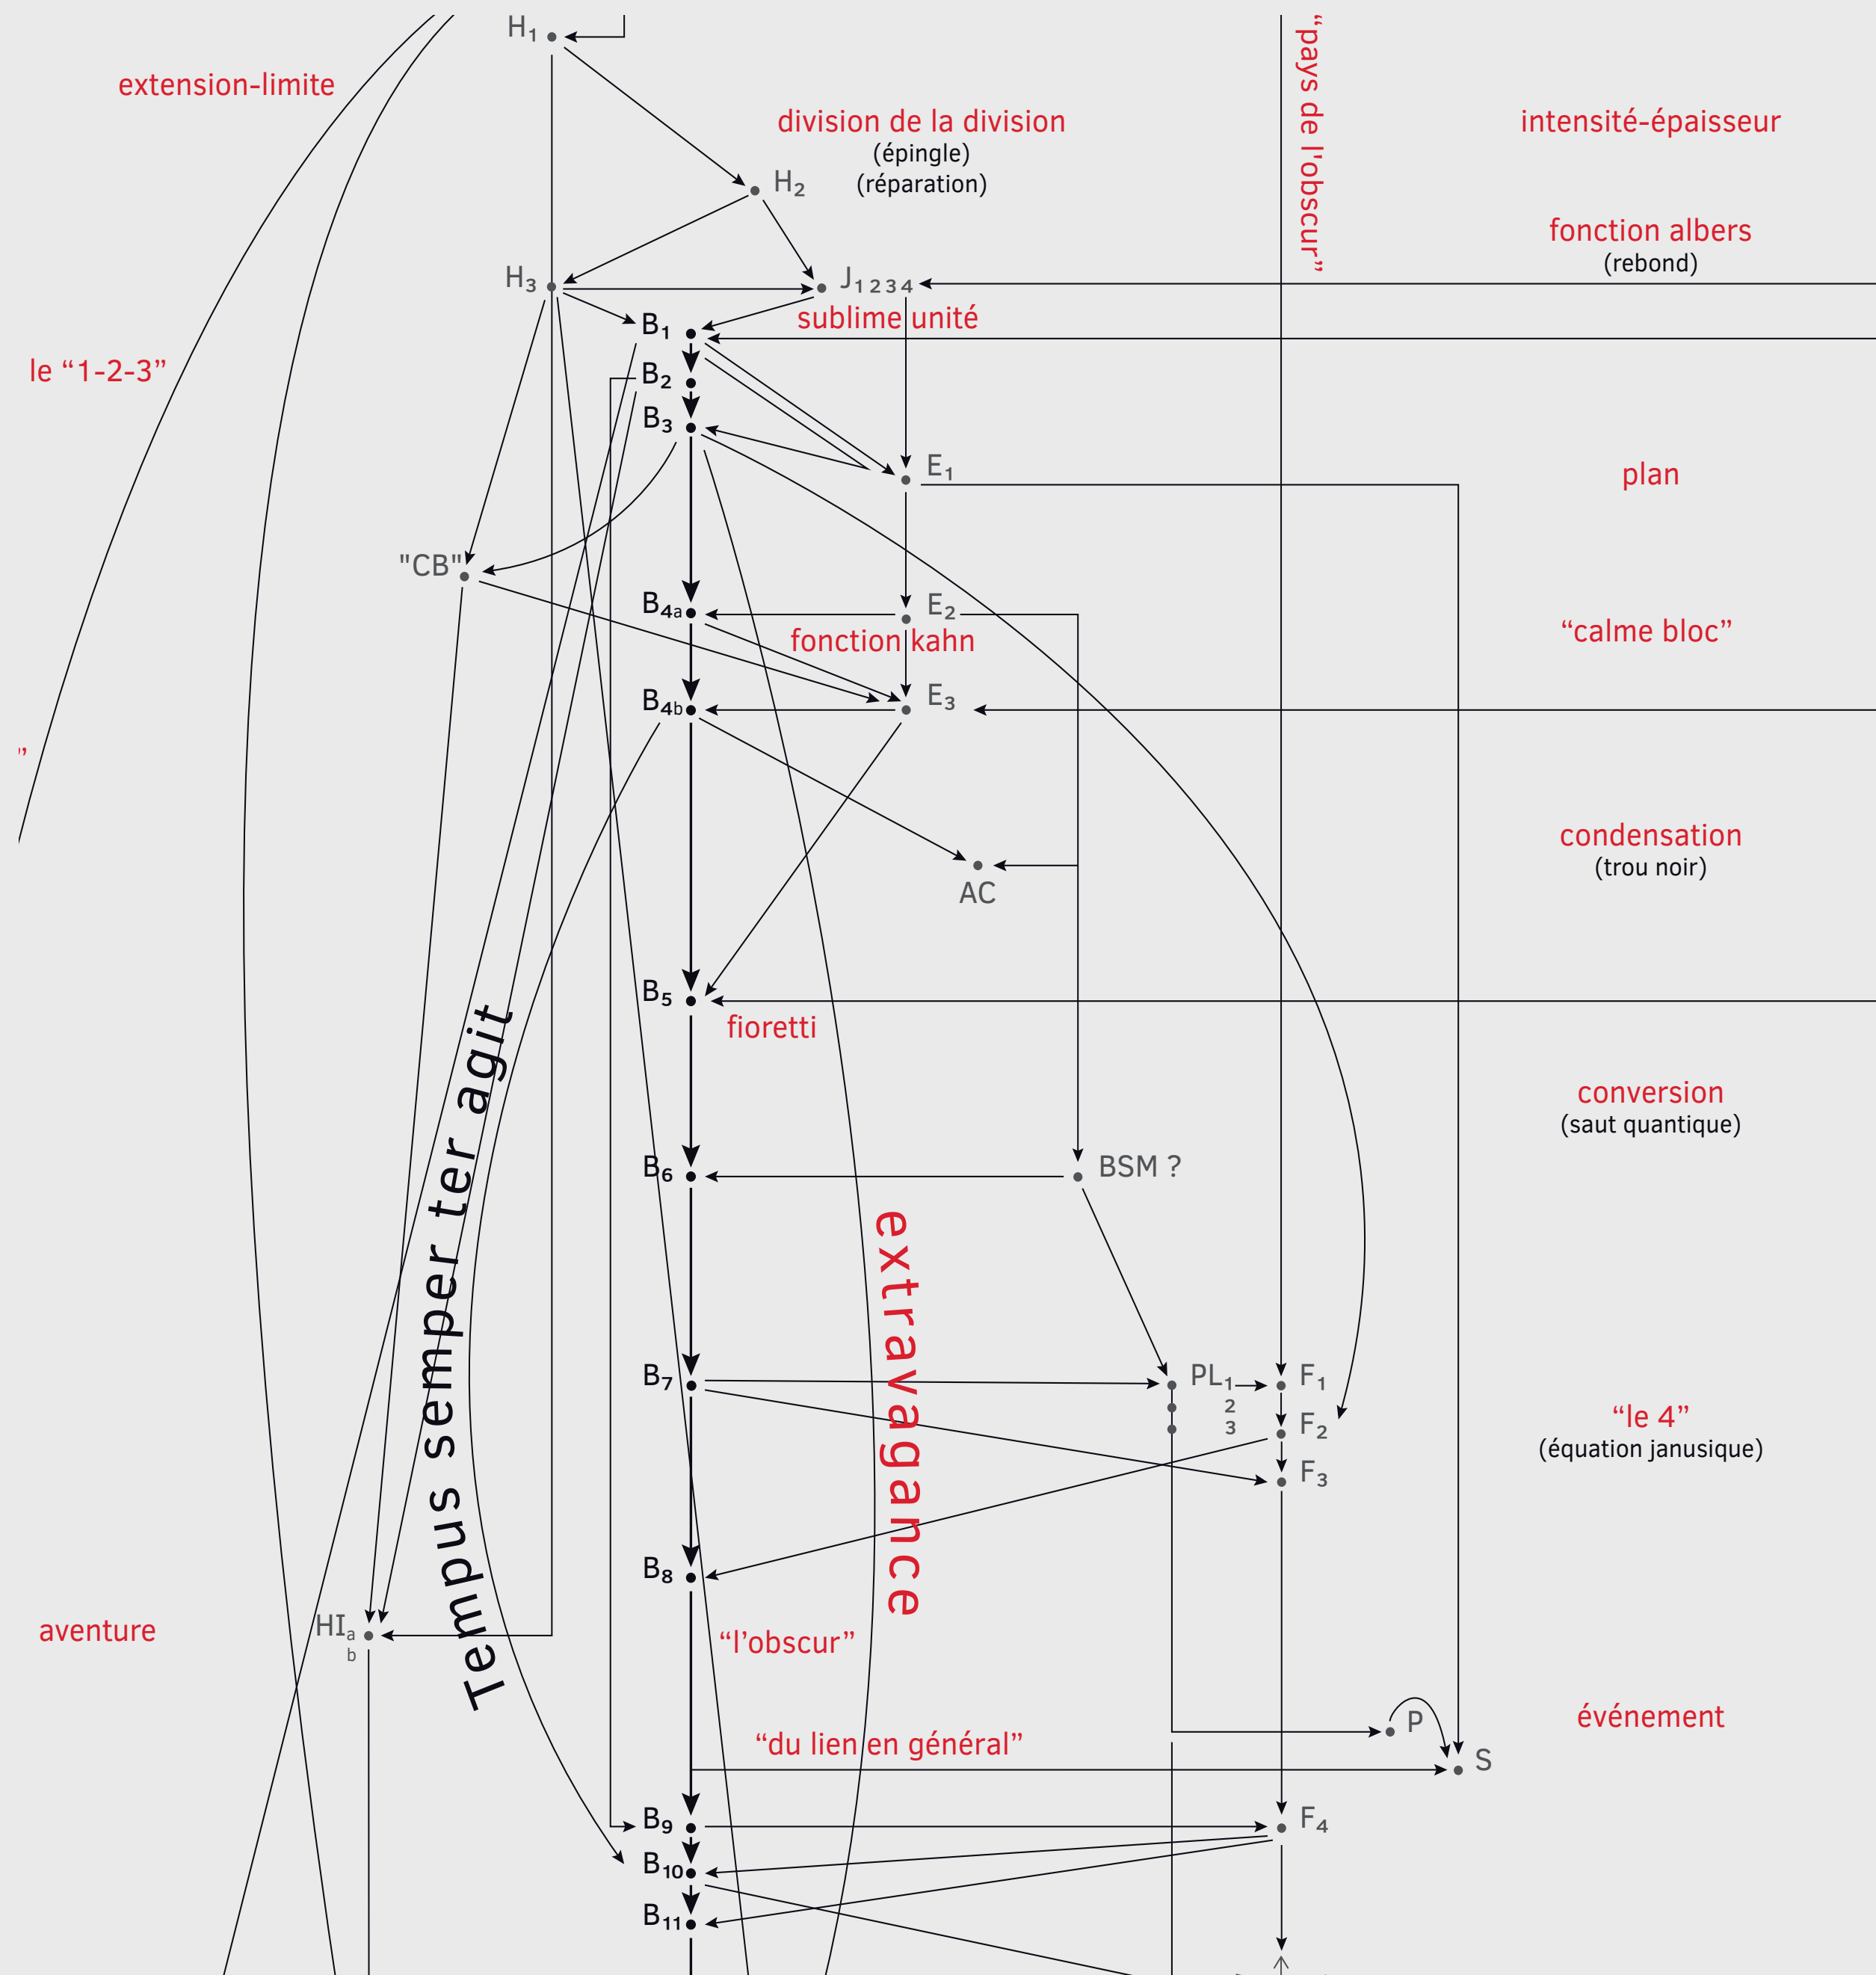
$H_1$

extension-limite

division de la division
(épingle)
(réparation)

$H_2$

intensité-épaisseur

"pays de l'obscur"

fonction albers
(rebond)

$H_3$

$J_{1234}$

sublime unité

$B_1$

le "1-2-3"

$B_2$

$B_3$

$E_1$

plan

"CB"

$B_{4a}$

$E_2$

fonction kahn

"calme bloc"

$B_{4b}$

$E_3$

"

condensation
(trou noir)

AC

$B_5$

fioretti

conversion
(saut quantique)

Tempus semper ter agit

$B_6$

BSM ?

extravagance

$B_7$

$PL_1$
2
3

$F_1$

$F_2$

"le 4"
(équation janusique)

$F_3$

$B_8$

aventure

$HI_a$
b

"l'obscur"

P

événement

"du lien en général"

S

$B_9$

$F_4$

$B_{10}$

$B_{11}$